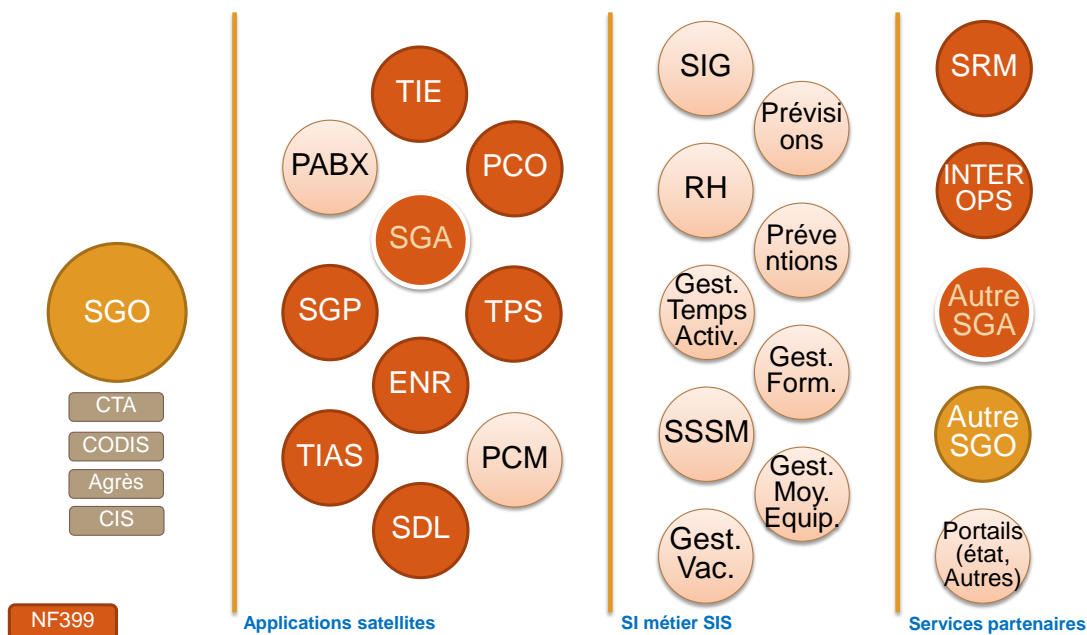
SGO

CTA

CODIS

Agrès

CIS

NF399

TIE

PABX

PCO

SGA

SGP

TPS

ENR

TIAS

PCM

SDL

Applications satellites

SIG

Prévisions

RH

Préventions

Gest. Temps Activ.

Gest. Form.

SSSM

Gest. Moy. Equip.

Gest. Vac.

SI métier SIS

SRM

INTER OPS

Autre SGA

Autre SGO

Portails (état, Autres)

Services partenaires